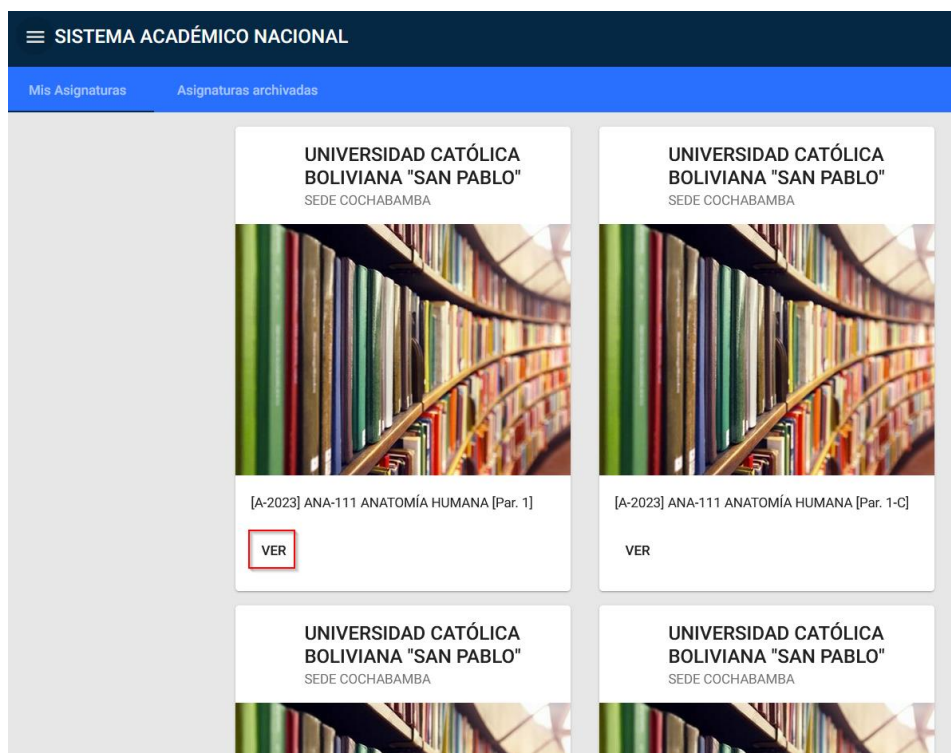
≡ SISTEMA ACADÉMICO NACIONAL

Mis Asignaturas

Asignaturas archivadas

UNIVERSIDAD CATÓLICA BOLIVIANA "SAN PABLO"
SEDE COCHABAMBA

[A-2023] ANA-111 ANATOMÍA HUMANA [Par. 1]

VER

UNIVERSIDAD CATÓLICA BOLIVIANA "SAN PABLO"
SEDE COCHABAMBA

[A-2023] ANA-111 ANATOMÍA HUMANA [Par. 1-C]

VER

UNIVERSIDAD CATÓLICA BOLIVIANA "SAN PABLO"
SEDE COCHABAMBA

UNIVERSIDAD CATÓLICA BOLIVIANA "SAN PABLO"
SEDE COCHABAMBA